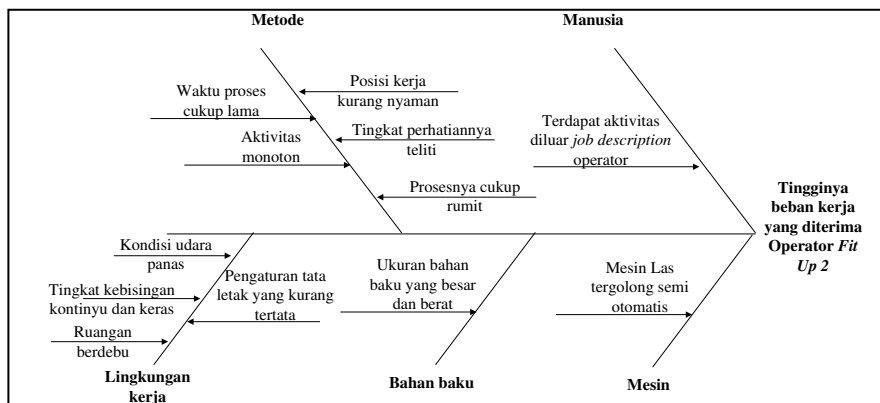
Metode

Manusia

Waktu proses cukup lama

Posisi kerja kurang nyaman

Aktivitas monoton

Tingkat perhatiannya teliti

Terdapat aktivitas diluar *job description* operator

Prosesnya cukup rumit

Tingginya beban kerja yang diterima Operator *Fit Up 2*

Kondisi udara panas

Tingkat kebisingan kontinyu dan keras

Ruangan berdebu

Pengaturan tata letak yang kurang tertata

Ukuran bahan baku yang besar dan berat

Mesin Las tergolong semi otomatis

Lingkungan kerja

Bahan baku

Mesin